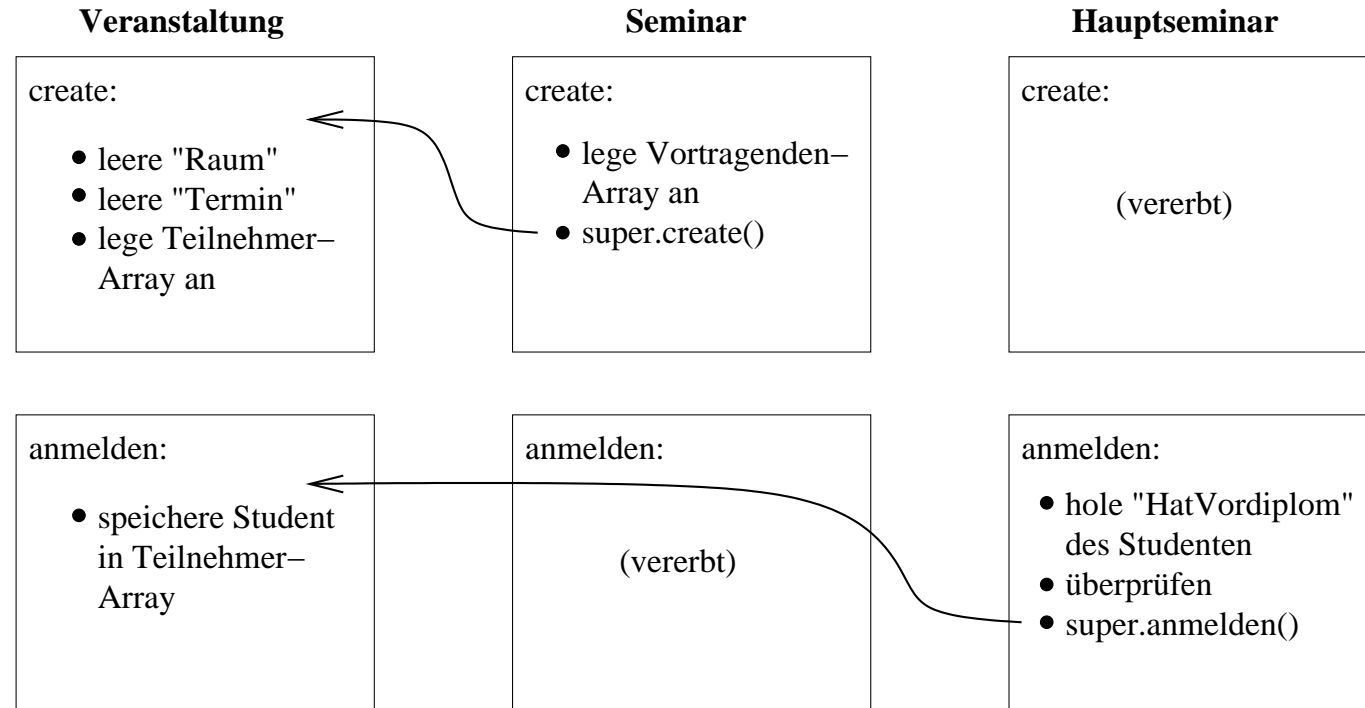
**Veranstaltung**

create:

- leere "Raum"
- leere "Termin"
- lege Teilnehmer–Array an

anmelden:

- speichere Student in Teilnehmer–Array

**Seminar**

create:

- lege Vortragenden–Array an
- super.create()

anmelden:

(vererbt)

**Hauptseminar**

create:

(vererbt)

anmelden:

- hole "HatVordiplom" des Studenten
- überprüfen
- super.anmelden()